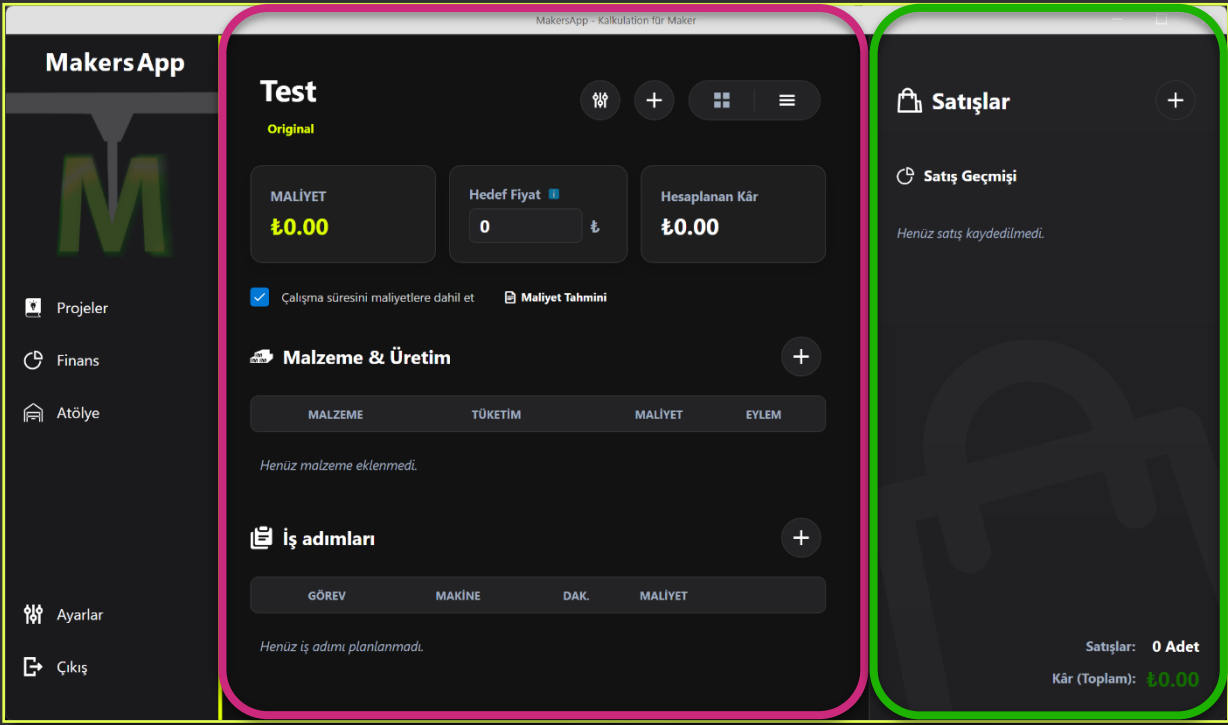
MakersApp - Kalkulation für Maker

MakersApp

M

Projeler

Finans

Atölye

Ayarlar

Çıkış

Test

Original

MALİYET
₺0.00

Hedef Fiyat
0 ₺

Hesaplanan Kâr
₺0.00

Çalışma süresini maliyetlere dahil et

Maliyet Tahmini

Malzeme & Üretim

| MALZEME | TÜKETİM | MALİYET | EYLEM |
|---|---|---|---|

Henüz malzeme eklenmedi.

İş adımları

| GÖREV | MAKİNE | DAK. | MALİYET |
|---|---|---|---|

Henüz iş adımı planlanmadı.

Satışlar

Satış Geçmişi

Henüz satış kaydedilmedi.

Satışlar: 0 Adet

Kâr (Toplam): ₺0.00